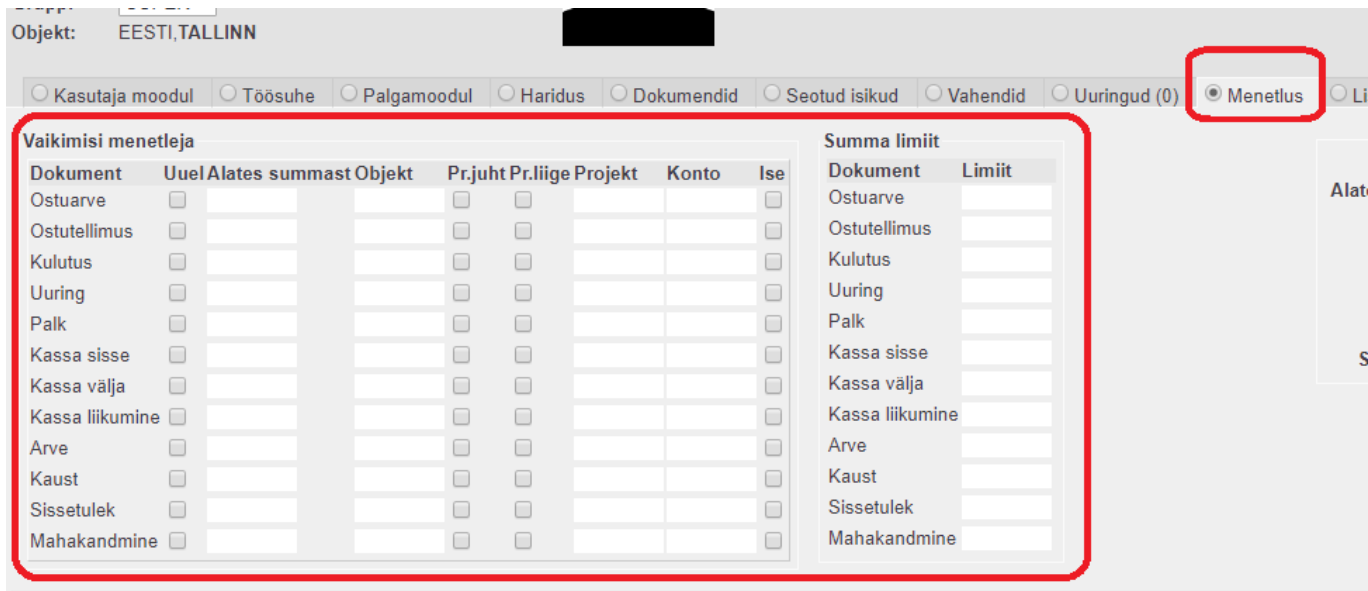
Objekt: EESTI,TALLINN

Kasutaja moodul | Töösuhe | Palgamoodul | Haridus | Dokumendid | Seotud isikud | Vahendid | Uuringud (0) | Menetlus | Li

Vaikimisi menetleja

| Dokument | Uuel | Alates summast | Objekt | Pr.juht | Pr.liige | Projekt | Konto | Ise |
|---|---|---|---|---|---|---|---|---|
| Ostuarve | | | | | | | | |
| Ostutellimus | | | | | | | | |
| Kulutus | | | | | | | | |
| Uuring | | | | | | | | |
| Palk | | | | | | | | |
| Kassa sisse | | | | | | | | |
| Kassa välja | | | | | | | | |
| Kassa liikumine | | | | | | | | |
| Arve | | | | | | | | |
| Kaust | | | | | | | | |
| Sissetulek | | | | | | | | |
| Mahakandmine | | | | | | | | |

Summa limiit

| Dokument | Limiit |
|---|---|
| Ostuarve | |
| Ostutellimus | |
| Kulutus | |
| Uuring | |
| Palk | |
| Kassa sisse | |
| Kassa välja | |
| Kassa liikumine | |
| Arve | |
| Kaust | |
| Sissetulek | |
| Mahakandmine | |

Alat

S